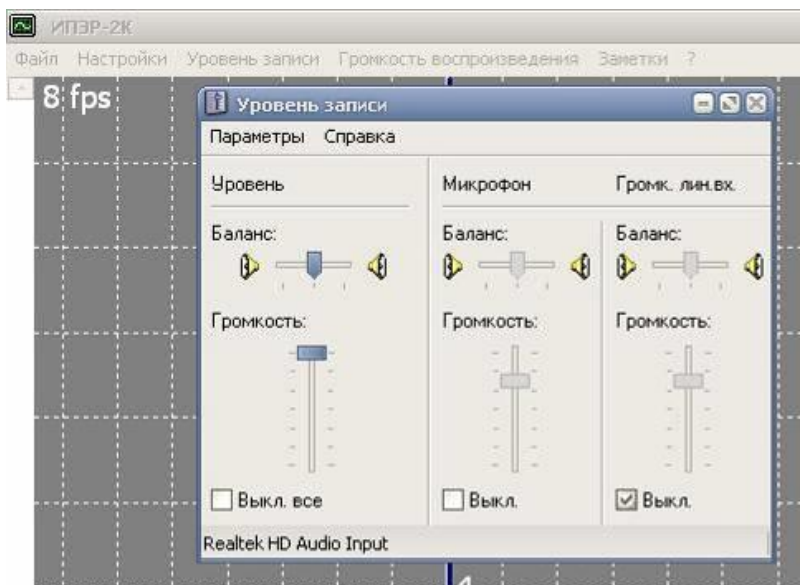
ИПЭР-2К

Файл Настройки Уровень записи Громкость воспроизведения Заметки ?

8 fps

Уровень записи

Параметры Справка

Уровень

Баланс:

Громкость:

Выкл. все

Микрофон

Баланс:

Громкость:

Выкл.

Громк. лин.вх.

Баланс:

Громкость:

Выкл.

Realtek HD Audio Input